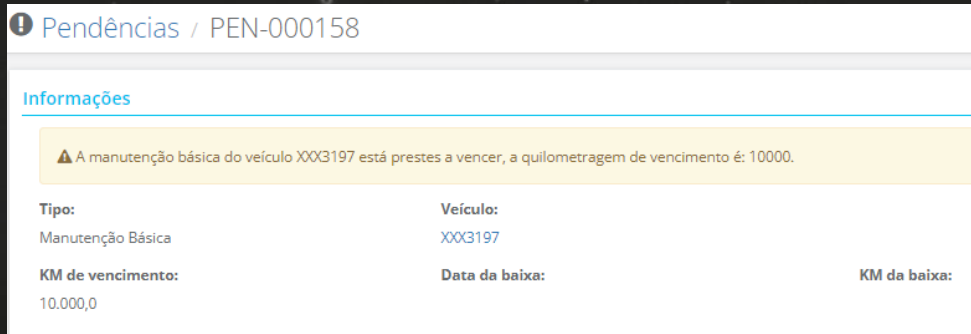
Pendências / PEN-000158

Informações

A manutenção básica do veículo XXX3197 está prestes a vencer, a quilometragem de vencimento é: 10000.

Tipo:
Manutenção Básica

Veículo:
XXX3197

KM de vencimento:
10.000,0

Data da baixa:

KM da baixa: